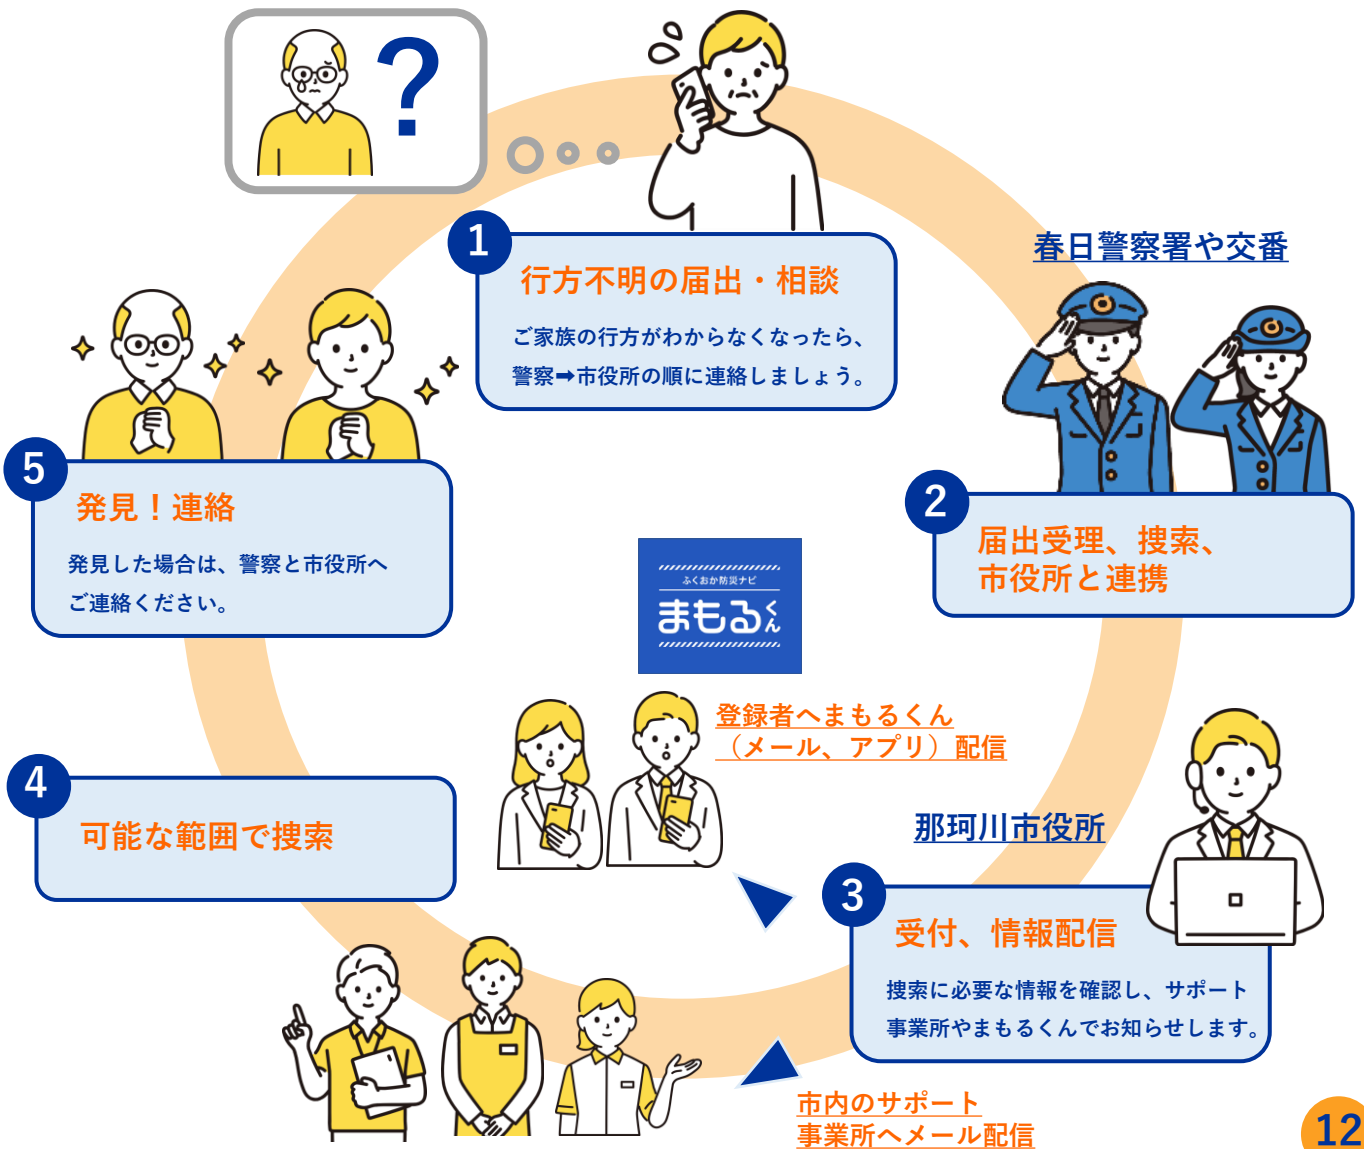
?

1
行方不明の届出・相談
ご家族の行方がわからなくなったら、警察➡市役所の順に連絡しましょう。

春日警察署や交番

2
届出受理、捜索、市役所と連携

5
発見！連絡
発見した場合は、警察と市役所へご連絡ください。

ふくおか防災ナビ
まもるくん

登録者へまもるくん（メール、アプリ）配信

那珂川市役所

4
可能な範囲で捜索

3
受付、情報配信
捜索に必要な情報を確認し、サポート事業所やまもるくんでお知らせします。

市内のサポート事業所へメール配信

12